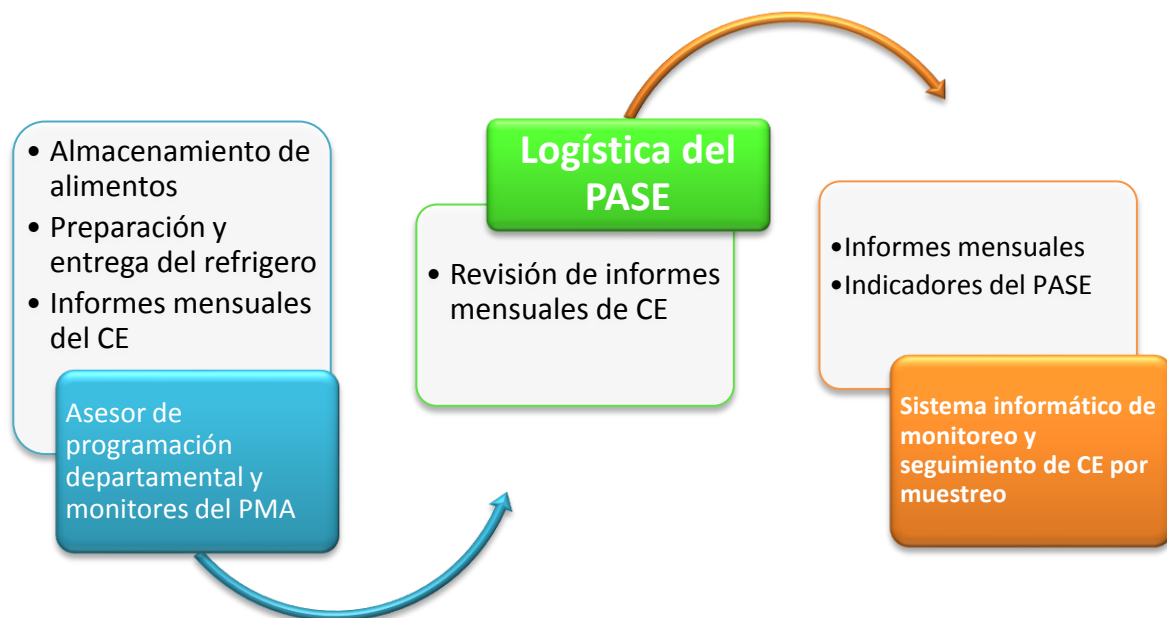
• Almacenamiento de alimentos
• Preparación y entrega del refrigero
• Informes mensuales del CE

Asesor de programación departamental y monitores del PMA

Logística del PASE

• Revisión de informes mensuales de CE

•Informes mensuales
•Indicadores del PASE

Sistema informático de monitoreo y seguimiento de CE por muestreo